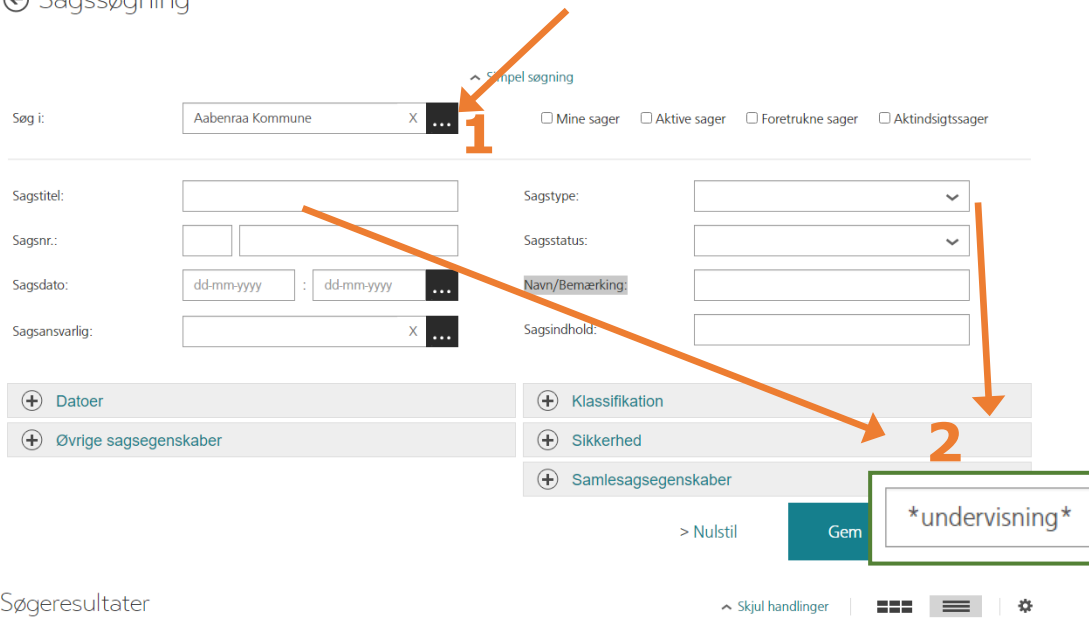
Sagssøgning

Simpel søgning

Søg i: Aabenraa Kommune X ...

1

Mine sager
Aktive sager
Foretrukne sager
Aktindsigtssager

Sagstitel:
Sagsnr.:
Sagsdato: dd-mm-yyyy : dd-mm-yyyy ...
Sagsansvarlig: X ...

Sagstype:
Sagsstatus:
Navn/Bemærking:
Sagsindhold:

Datoer
Øvrige sagsegenskaber

Klassifikation
Sikkerhed
Samlesagsegenskaber

2

*undervisning*

> Nulstil
Gem

Søgeresultater

Skjul handlinger